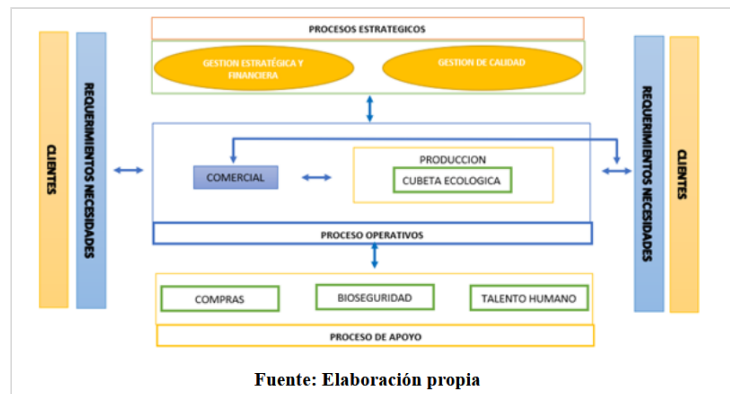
PROCESOS ESTRATEGICOS

GESTION ESTRATÉGICA Y FINANCIERA

GESTION DE CALIDAD

CLIENTES

REQUERIMIENTOS NECESIDADES

COMERCIAL

PRODUCCION

CUBETA ECOLOGICA

PROCESO OPERATIVOS

REQUERIMIENTOS NECESIDADES

CLIENTES

COMPRAS

BIOSEGURIDAD

TALENTO HUMANO

PROCESO DE APOYO

Fuente: Elaboración propia